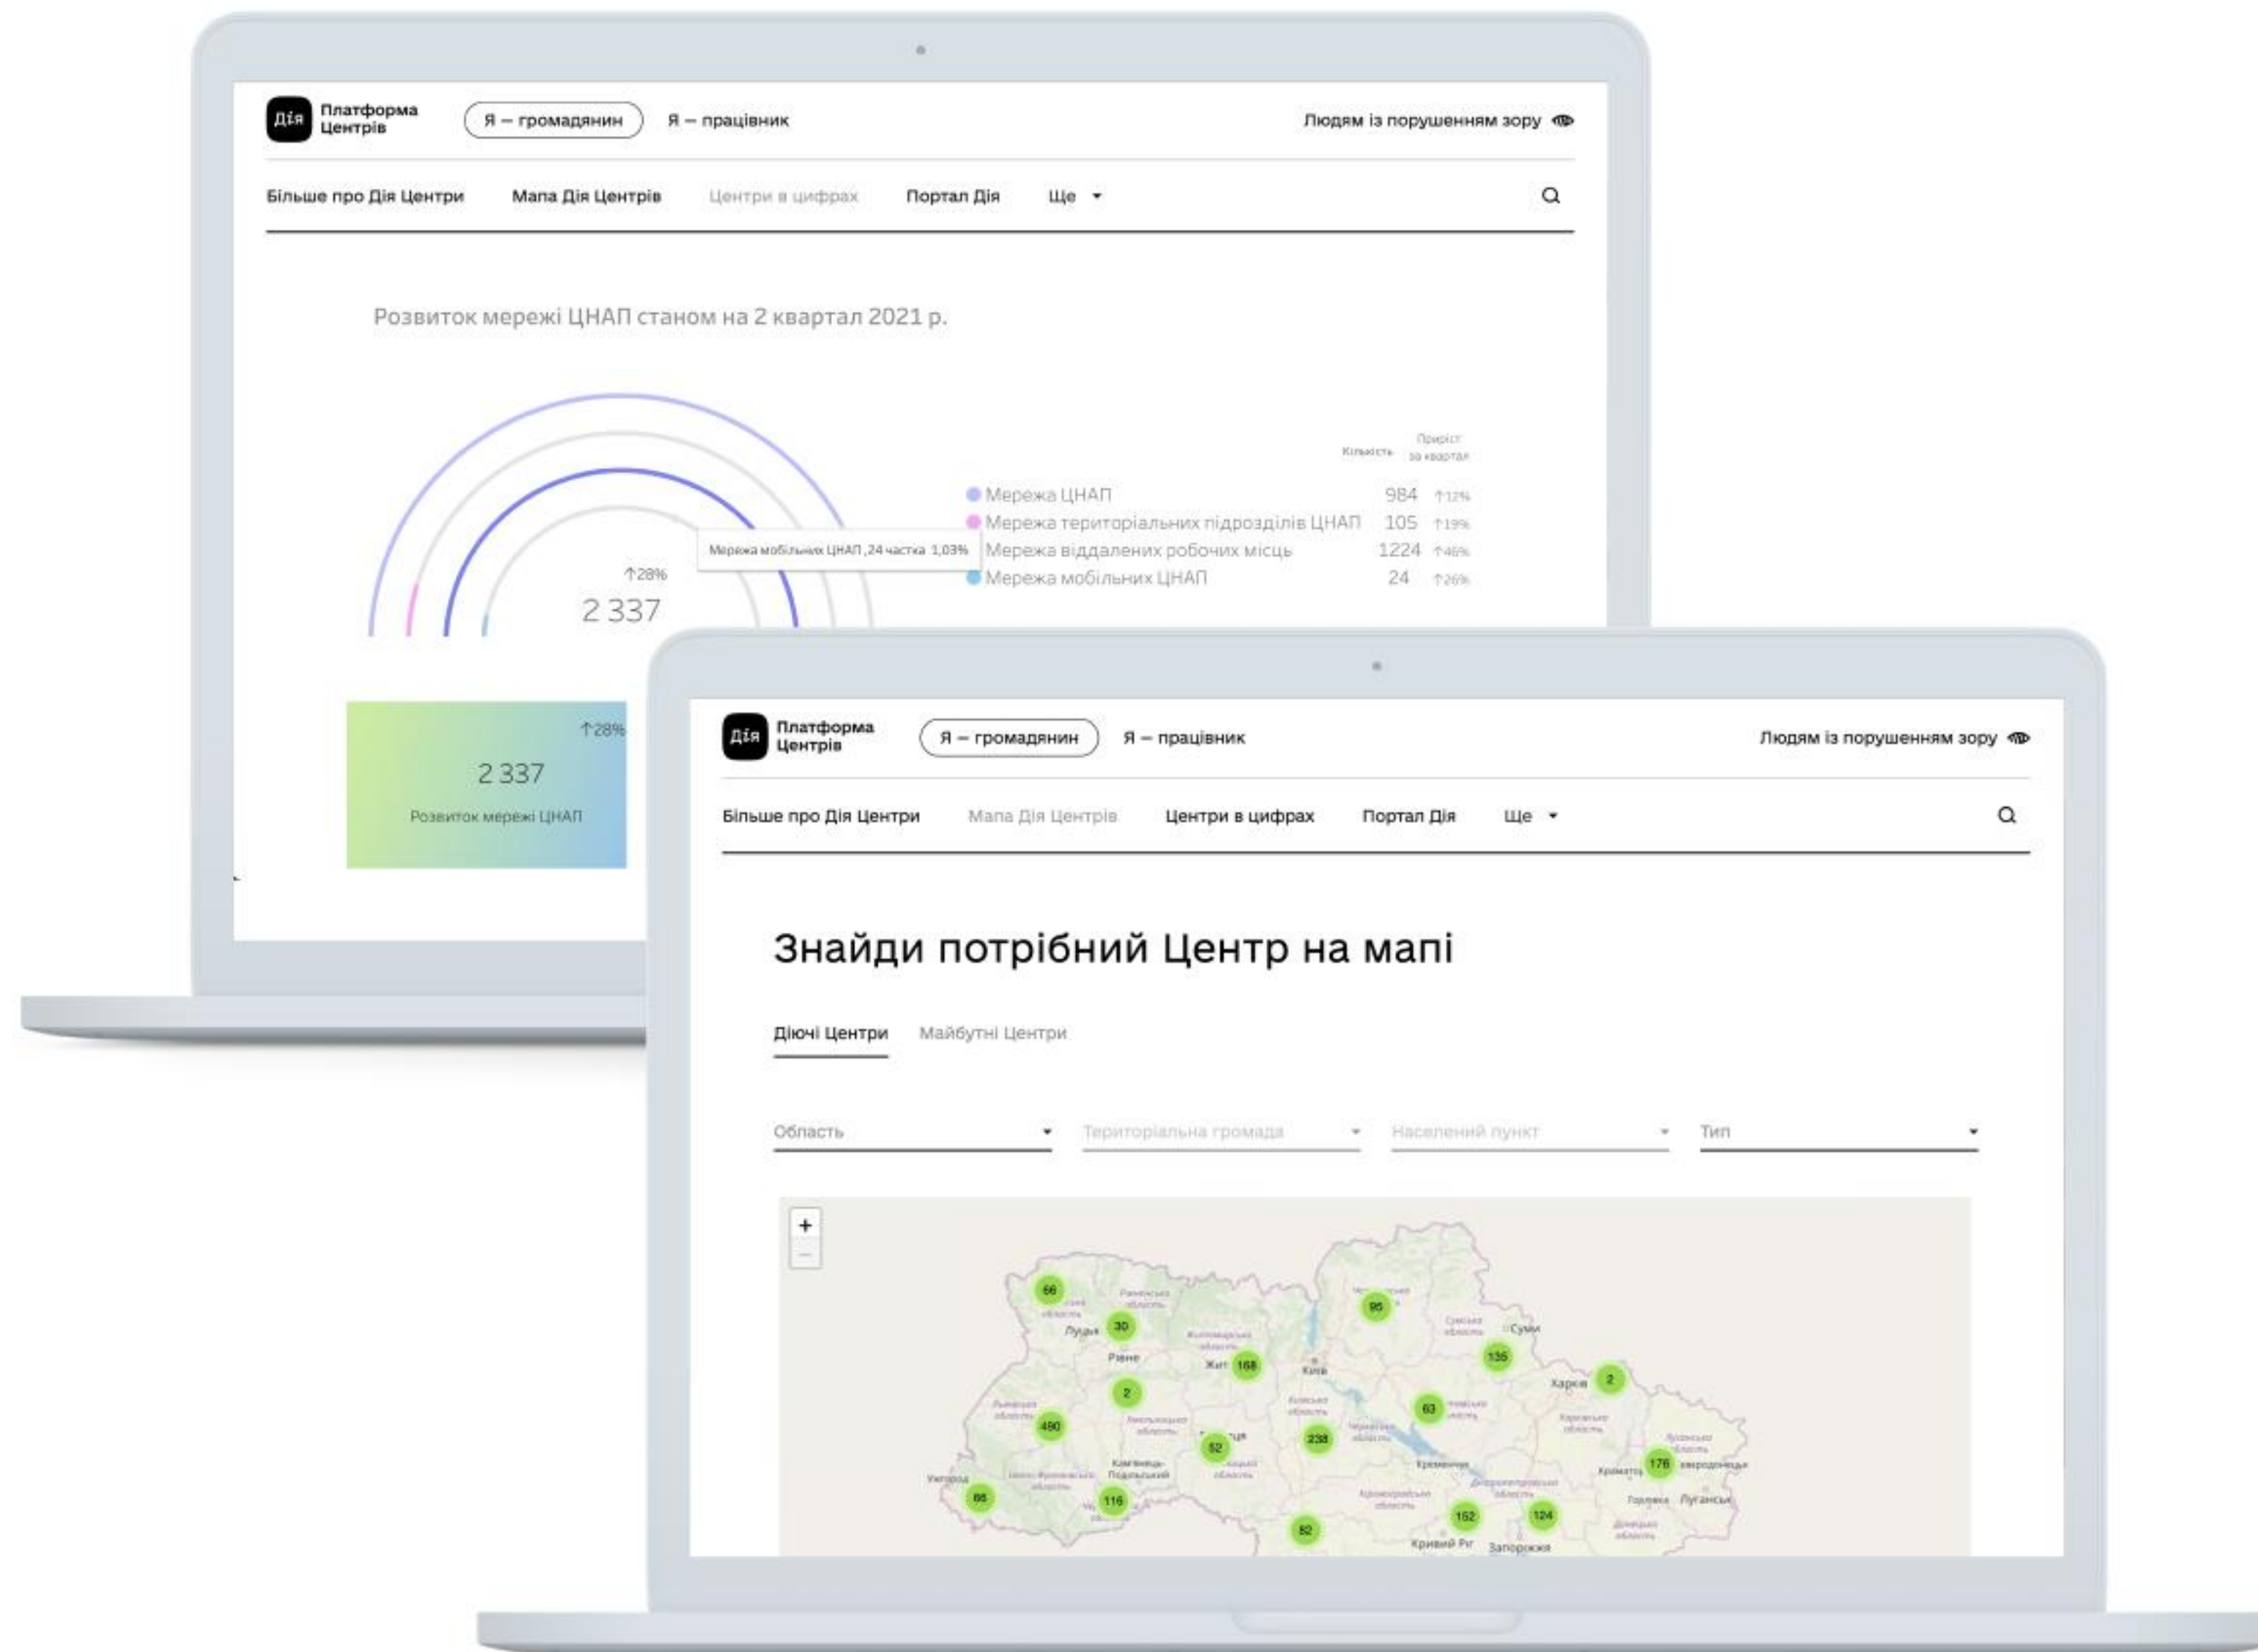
Дія Платформа Центрів

Я — громадянин Я — працівник Людям із порушенням зору

Більше про Дія Центри Мапа Дія Центрів Центри в цифрах Портал Дія Ще

Розвиток мережі ЦНАП станом на 2 квартал 2021 р.

↑28%
2 337

Мережа мобільних ЦНАП ,24 частка 1,03%

| | Кількість | Приріст за квартал |
|---|---|---|
| Мережа ЦНАП | 984 | ↑12% |
| Мережа територіальних підрозділів ЦНАП | 105 | ↑19% |
| Мережа віддалених робочих місць | 1224 | ↑46% |
| Мережа мобільних ЦНАП | 24 | ↑26% |

↑28%
2 337
Розвиток мережі ЦНАП

Дія Платформа Центрів

Я — громадянин Я — працівник Людям із порушенням зору

Більше про Дія Центри Мапа Дія Центрів Центри в цифрах Портал Дія Ще

Знайди потрібний Центр на мапі

Діючі Центри Майбутні Центри

Область Територіальна громада Населений пункт Тип

+
—

66 30 168 95 135 2 2 490 52 238 63 176 66 116 82 152 124

Луцьк Рівне Жит Київ Суми Харків Ужгород Кам'янець-Подільський Кременчук Краматорськ Сєвєродонецьк Горлівка Луганськ Кривий Ріг Запоріжжя